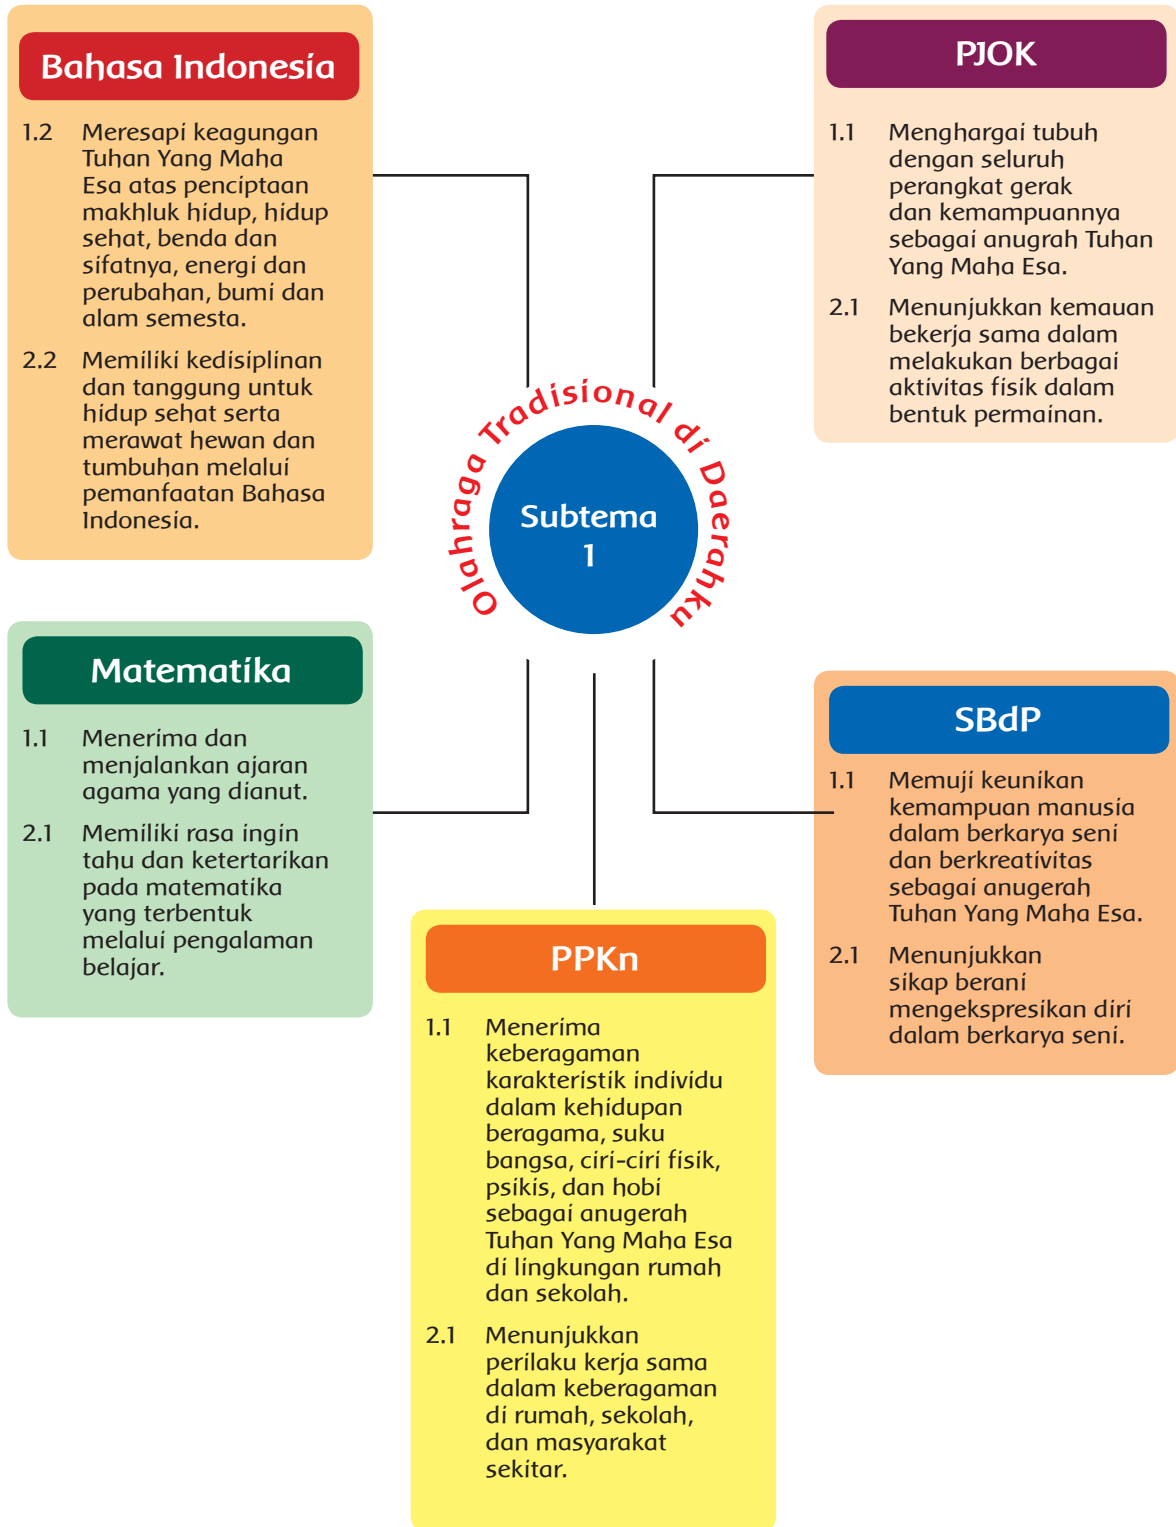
Bahasa Indonesia

1.2 Meresapi keagungan Tuhan Yang Maha Esa atas penciptaan makhluk hidup, hidup sehat, benda dan sifatnya, energi dan perubahan, bumi dan alam semesta.

2.2 Memiliki kedisiplinan dan tanggung untuk hidup sehat serta merawat hewan dan tumbuhan melalui pemanfaatan Bahasa Indonesia.

PJOK

1.1 Menghargai tubuh dengan seluruh perangkat gerak dan kemampuannya sebagai anugrah Tuhan Yang Maha Esa.

2.1 Menunjukkan kemauan bekerja sama dalam melakukan berbagai aktivitas fisik dalam bentuk permainan.

Olahraga Tradisional di Daerahku

Subtema 1

Matematika

1.1 Menerima dan menjalankan ajaran agama yang dianut.

2.1 Memiliki rasa ingin tahu dan ketertarikan pada matematika yang terbentuk melalui pengalaman belajar.

SBdP

1.1 Memuji keunikan kemampuan manusia dalam berkarya seni dan berkreativitas sebagai anugerah Tuhan Yang Maha Esa.

2.1 Menunjukkan sikap berani mengekspresikan diri dalam berkarya seni.

PPKn

1.1 Menerima keberagaman karakteristik individu dalam kehidupan beragama, suku bangsa, ciri-ciri fisik, psikis, dan hobi sebagai anugerah Tuhan Yang Maha Esa di lingkungan rumah dan sekolah.

2.1 Menunjukkan perilaku kerja sama dalam keberagaman di rumah, sekolah, dan masyarakat sekitar.